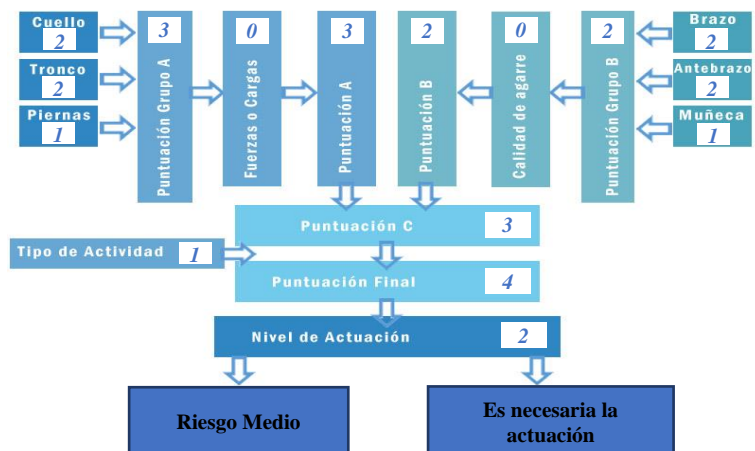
Cuello
2
Tronco
2
Piernas
1
3
Puntuación Grupo A
0
Fuerzas o Cargas
3
Puntuación A
2
Puntuación B
0
Calidad de agarre
2
Puntuación Grupo B
Brazo
2
Antebrazo
2
Muñeca
1
Puntuación C
3
Tipo de Actividad
1
Puntuación Final
4
Nivel de Actuación
2
Riesgo Medio
Es necesaria la actuación